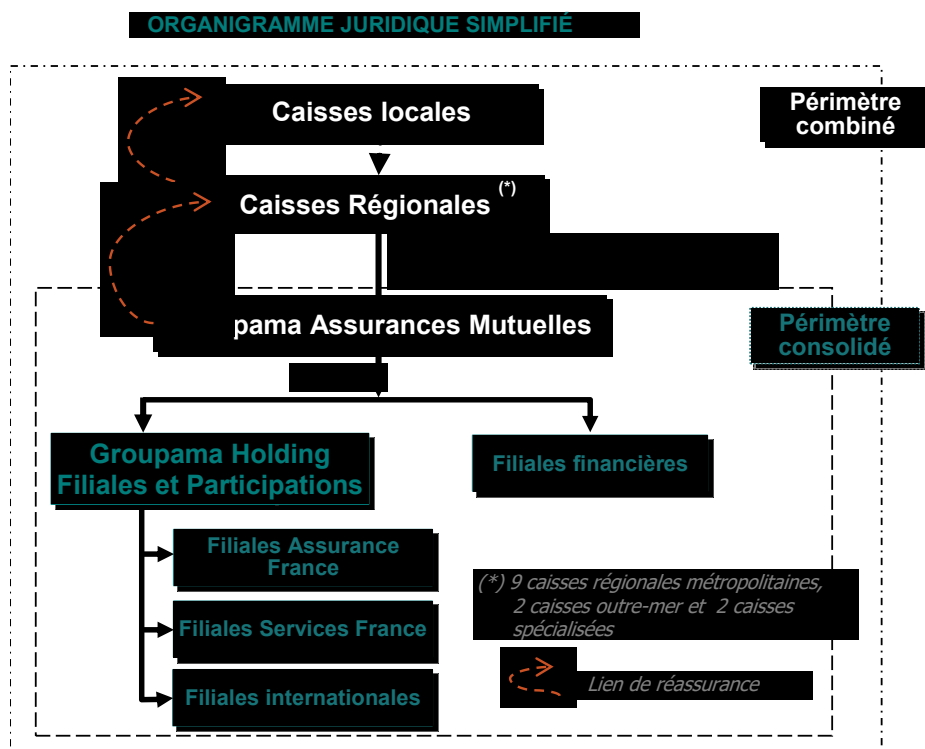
ORGANIGRAMME JURIDIQUE SIMPLIFIÉ

Caisses locales

Périmètre combiné

Caisses Régionales (*)

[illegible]pama Assurances Mutuelles

Périmètre consolidé

Groupama Holding Filiales et Participations

Filiales financières

Filiales Assurance France

Filiales Services France

Filiales internationales

(*) 9 caisses régionales métropolitaines, 2 caisses outre-mer et 2 caisses spécialisées

Lien de réassurance